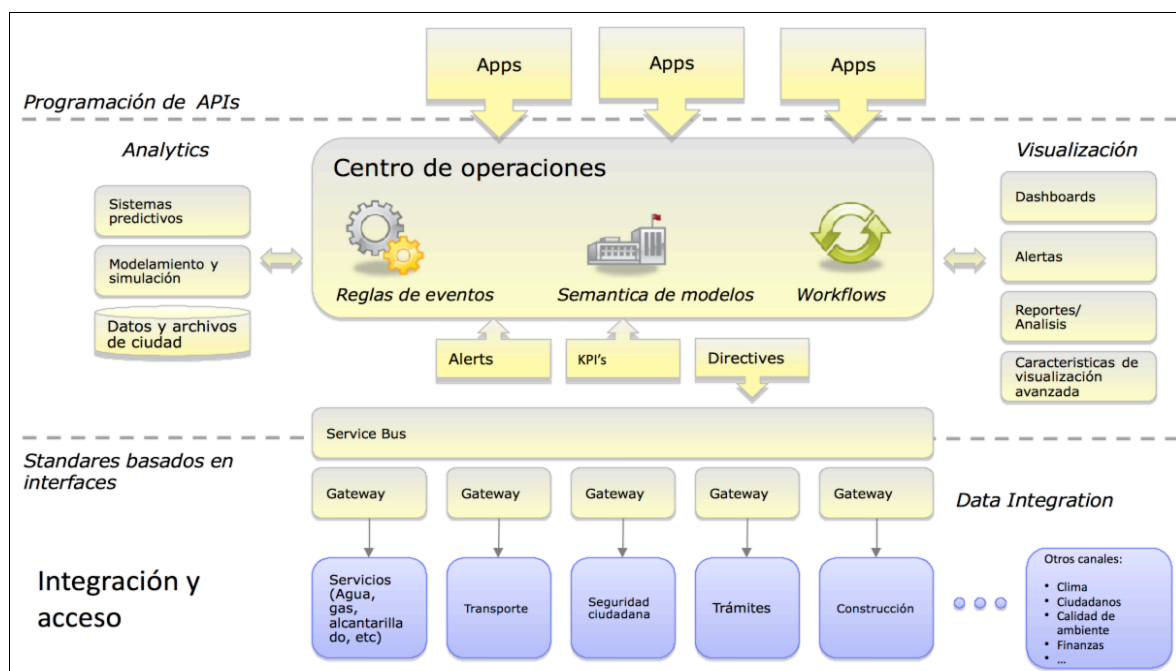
Apps

Apps

Apps

Programación de APIs

Analytics

Sistemas predictivos

Modelamiento y simulación

Datos y archivos de ciudad

Centro de operaciones

Reglas de eventos

Semantica de modelos

Workflows

Visualización

Dashboards

Alertas

Reportes/ Analisis

Caracteristicas de visualización avanzada

Alerts

KPI's

Directives

Service Bus

Standares basados en interfaces

Gateway

Gateway

Gateway

Gateway

Gateway

Data Integration

Integración y acceso

Servicios (Agua, gas, alcantarillado, etc)

Transporte

Seguridad ciudadana

Trámites

Construcción

Otros canales:
- Clima
- Ciudadanos
- Calidad de ambiente
- Finanzas
- ...